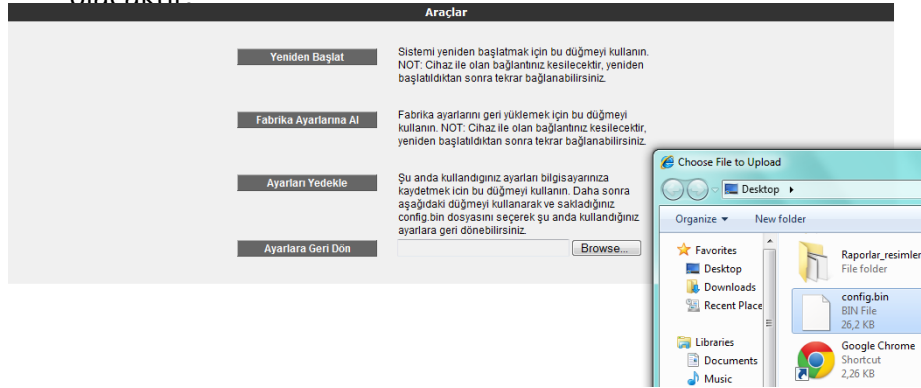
Araçlar

Yeniden Başlat

Sistemi yeniden başlatmak için bu düğmeyi kullanın. NOT: Cihaz ile olan bağlantınız kesilecektir, yeniden başlatıldıktan sonra tekrar bağlanabilirsiniz.

Fabrika Ayarlarına Al

Fabrika ayarlarını geri yüklemek için bu düğmeyi kullanın. NOT: Cihaz ile olan bağlantınız kesilecektir, yeniden başlatıldıktan sonra tekrar bağlanabilirsiniz.

Ayarları Yedekle

Şu anda kullandığınız ayarları bilgisayarınıza kaydetmek icin bu düğmeyi kullanın. Daha sonra aşağıdaki düğmeyi kullanarak ve sakladığınız config.bin dosyasını seçerek şu anda kullandığınız ayarlara geri dönebilirsiniz.

Ayarlara Geri Dön

Browse...

Choose File to Upload

Desktop ▸

Organize ▾ New folder

Favorites
Desktop
Downloads
Recent Places

Libraries
Documents
Music

Raporlar_resimler
File folder

config.bin
BIN File
26,2 KB

Google Chrome
Shortcut
2,26 KB